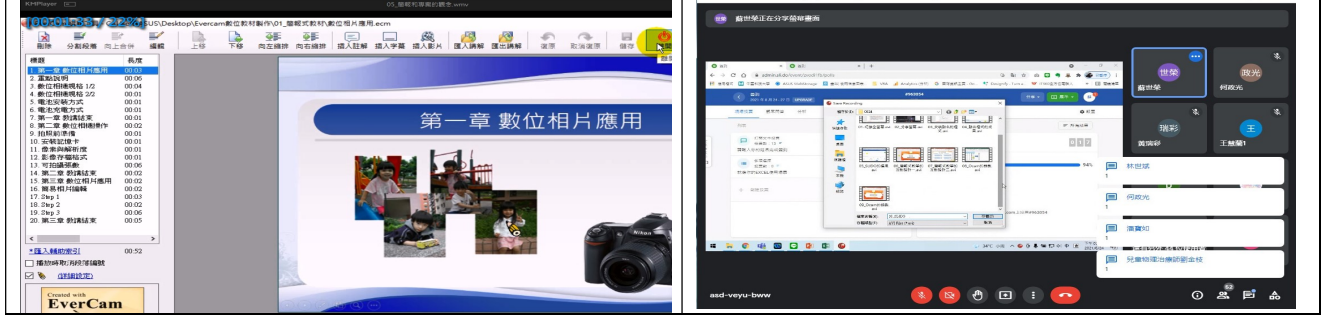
KMPlayer
05_簡報和章節的觀念.wmv
[00:01:33 / 32%] US\Desktop\Evercam數位教材製作\01_簡報式教材\數位相片應用.ecm

刪除 分割段落 向上合併 編輯 上移 下移 向左縮排 向右縮排 插入註解 插入字幕 插入影片 匯入講解 匯出講解 復原 取消復原 儲存

| 標題 | 長度 |
|---|---|
| 1. 第一章 數位相片應用 | 00:03 |
| 2. 重點說明 | 00:06 |
| 3. 數位相機規格 1/2 | 00:04 |
| 4. 數位相機規格 2/2 | 00:01 |
| 5. 電池安裝方式 | 00:01 |
| 6. 電池充電方式 | 00:01 |
| 7. 第一章 數課結束 | 00:01 |
| 8. 第二章 數位相機操作 | 00:02 |
| 9. 拍照前準備 | 00:01 |
| 10. 安裝記憶卡 | 00:01 |
| 11. 像素與解析度 | 00:01 |
| 12. 影像存檔格式 | 00:01 |
| 13. 可拍攝張數 | 00:06 |
| 14. 第二章 數課結束 | 00:02 |
| 15. 第三章 數位相片應用 | 00:02 |
| 16. 簡易相片編輯 | 00:02 |
| 17. Step 1 | 00:03 |
| 18. Step 2 | 00:02 |
| 19. Step 3 | 00:06 |
| 20. 第三章 數課結束 | 00:05 |

*匯入輔助索引 00:52
播放時取消段落編輯
(詳細設定)
Created with EverCam

第一章 數位相片應用

蘇世榮正在分享螢幕畫面

Save Recording
#962054

世榮 蘇世榮
政光 何政光
瑞彩 黃瑞彩
王 王麗蘭1
林世斌
何政光
蕭寶如
兒童物理治療師劉金枝

asd-veyu-bww